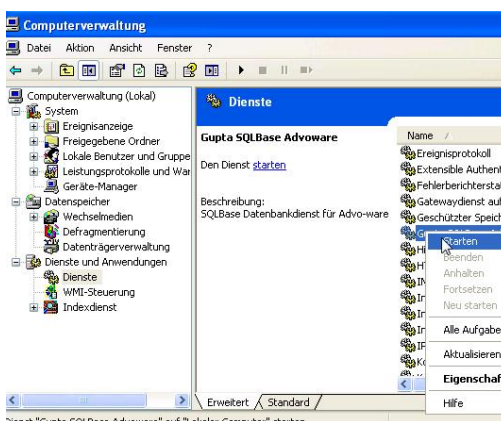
Computerverwaltung

Datei Aktion Ansicht Fenster ?

Computerverwaltung (Lokal)
System
Ereignisanzeige
Freigegebene Ordner
Lokale Benutzer und Gruppe
Leistungsprotokolle und War
Geräte-Manager
Datenspeicher
Wechselmedien
Defragmentierung
Datenträgerverwaltung
Dienste und Anwendungen
Dienste
WMI-Steuerung
Indexdienst

Dienste

Gupta SQLBase Advoware

Den Dienst starten

Beschreibung:
SQLBase Datenbankdienst für Advo-ware

Name /
Ereignisprotokoll
Extensible Authent
Fehlerberichtersta
Gatewaydienst au
Geschützter Speic
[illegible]

Starten
Beenden
Anhalten
Fortsetzen
Neu starten
Alle Aufgabe
Aktualisieren
Eigenschaf
Hilfe

Erweitert Standard

Dienst "Gupta SQLBase Advoware" auf "Lokaler Computer" starten